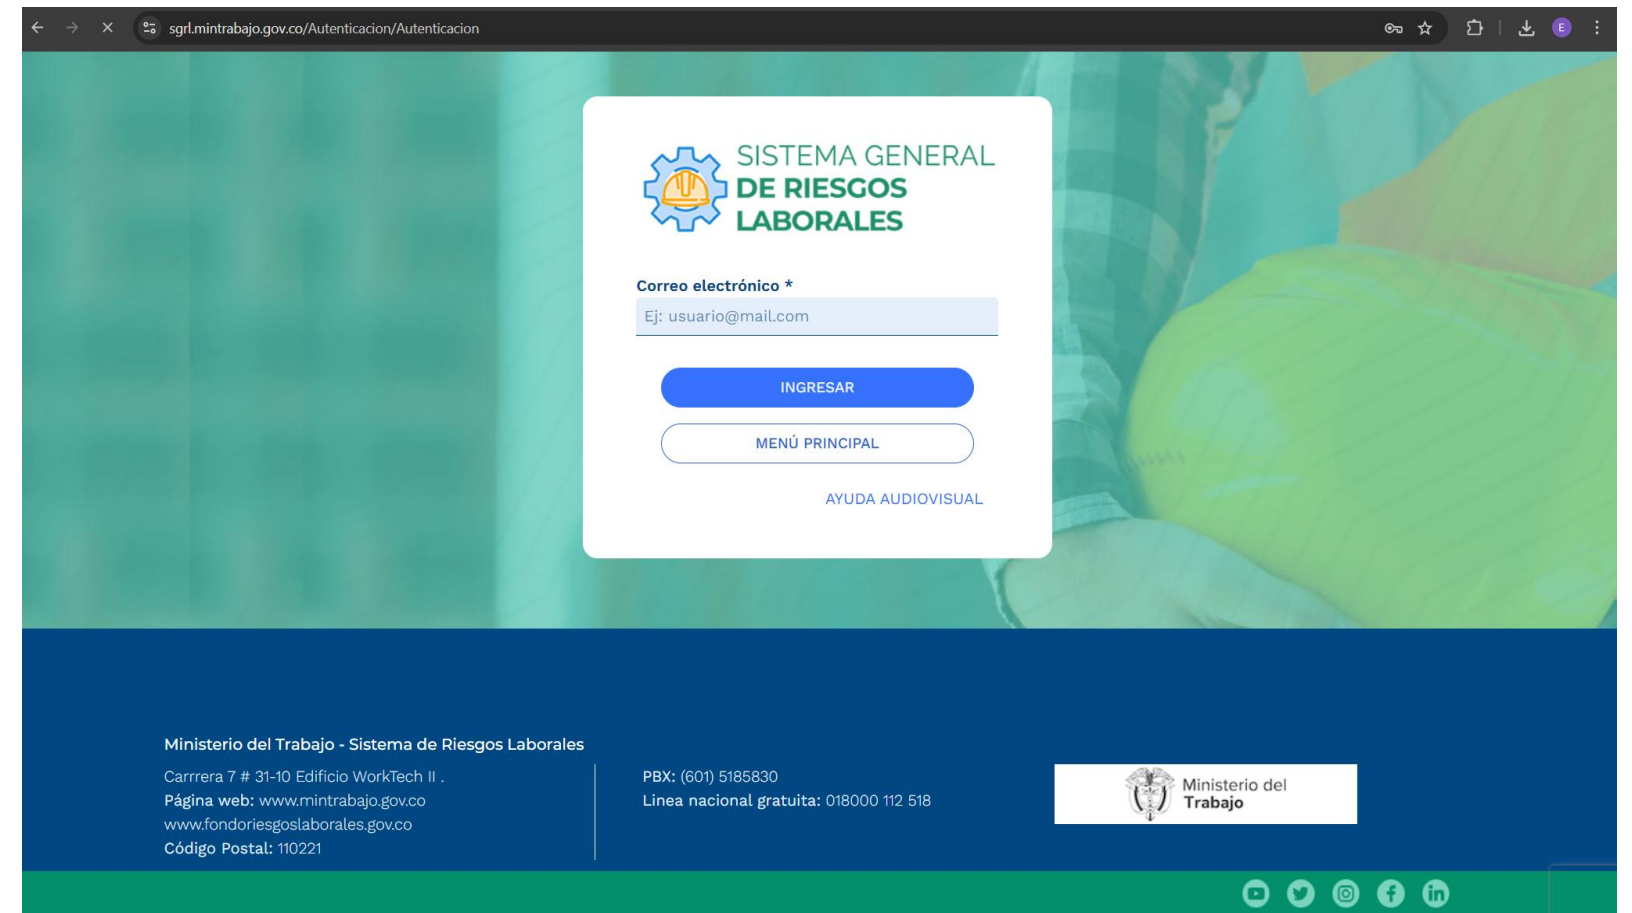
sgrl.mintrabajo.gov.co/Autenticacion/Autenticacion

SISTEMA GENERAL DE RIESGOS LABORALES

Correo electrónico *

Ej: usuario@mail.com

INGRESAR

MENÚ PRINCIPAL

AYUDA AUDIOVISUAL

Ministerio del Trabajo - Sistema de Riesgos Laborales

Carrrera 7 # 31-10 Edificio WorkTech II .
Página web: www.mintrabajo.gov.co
www.fondoriesgoslaborales.gov.co
Código Postal: 110221

PBX: (601) 5185830
Linea nacional gratuita: 018000 112 518

Ministerio del Trabajo